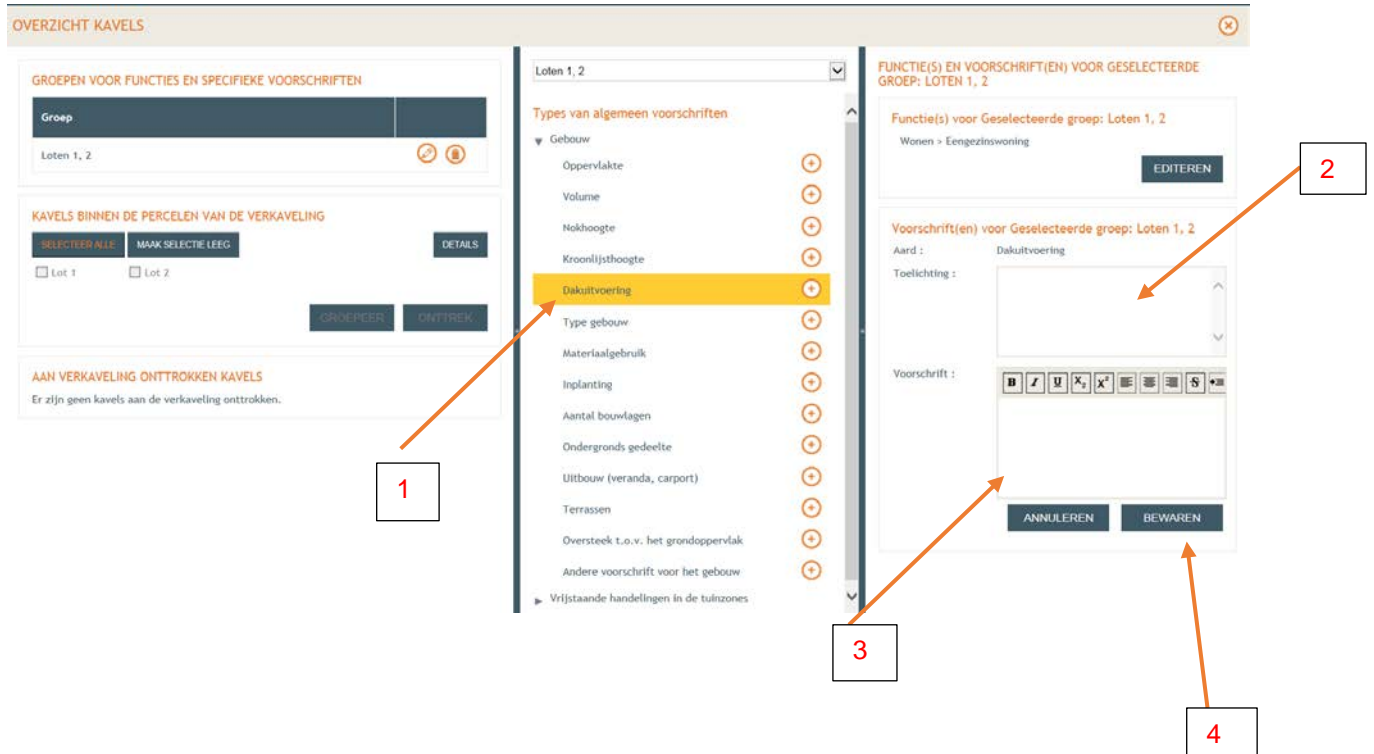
OVERZICHT KAVELS

GROEPEN VOOR FUNCTIES EN SPECIFIEKE VOORSCHRIFTEN

| Groep | |
|---|---|
| Loten 1, 2 | |

KAVELS BINNEN DE PERCELEN VAN DE VERKAVELING

SELECTEER ALLE MAAK SELECTIE LEEG DETAILS

Lot 1 Lot 2

GROEPEER ONTTREK

AAN VERKAVELING ONTTROKKEN KAVELS

Er zijn geen kavels aan de verkaveling onttrokken.

Loten 1, 2

Types van algemeen voorschriften

Gebouw

Oppervlakte

Volume

Nokhoogte

Kroonlijsthoogte

Dakuitvoering

Type gebouw

Materiaalgebruik

Inplanting

Aantal bouwlagen

Ondergronds gedeelte

Uitbouw (veranda, carport)

Terrassen

Oversteek t.o.v. het grondoppervlak

Andere voorschrift voor het gebouw

Vrijstaande handelingen in de tuinzones

FUNCTIE(S) EN VOORSCHRIFT(EN) VOOR GESELECTEERDE GROEP: LOTEN 1, 2

Functie(s) voor Geselecteerde groep: Loten 1, 2

Wonen > Eengezinswoning

EDITEREN

Voorschrift(en) voor Geselecteerde groep: Loten 1, 2

Aard : Dakuitvoering

Toelichting :

Voorschrift :

B I U $X_2$ $X^2$ S

ANNULEREN BEWAREN

1

2

3

4